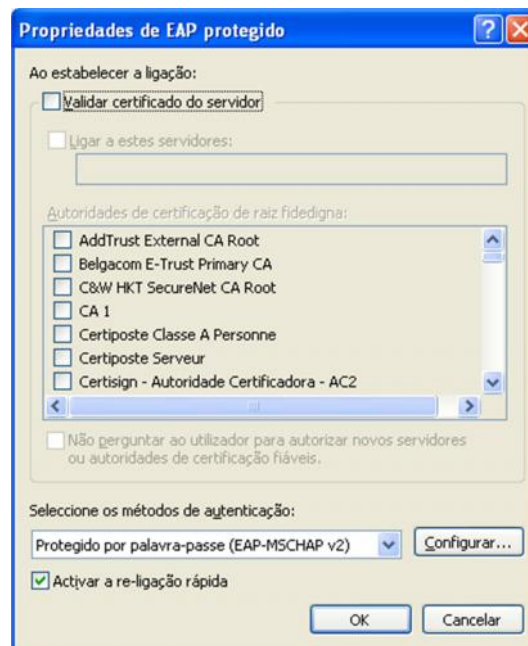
Propriedades de EAP protegido

Ao estabelecer a ligação:

Validar certificado do servidor

Ligar a estes servidores:

Autoridades de certificação de raiz fidedigna:

AddTrust External CA Root
Belgacom E-Trust Primary CA
C&W HKT SecureNet CA Root
CA 1
Certiposte Classe A Personne
Certiposte Serveur
Certisign - Autoridade Certificadora - AC2

Não perguntar ao utilizador para autorizar novos servidores ou autoridades de certificação fiáveis.

Seleccione os métodos de autenticação:

Protegido por palavra-passe (EAP-MSCHAP v2)

Configurar...

Activar a re-ligação rápida

OK

Cancelar